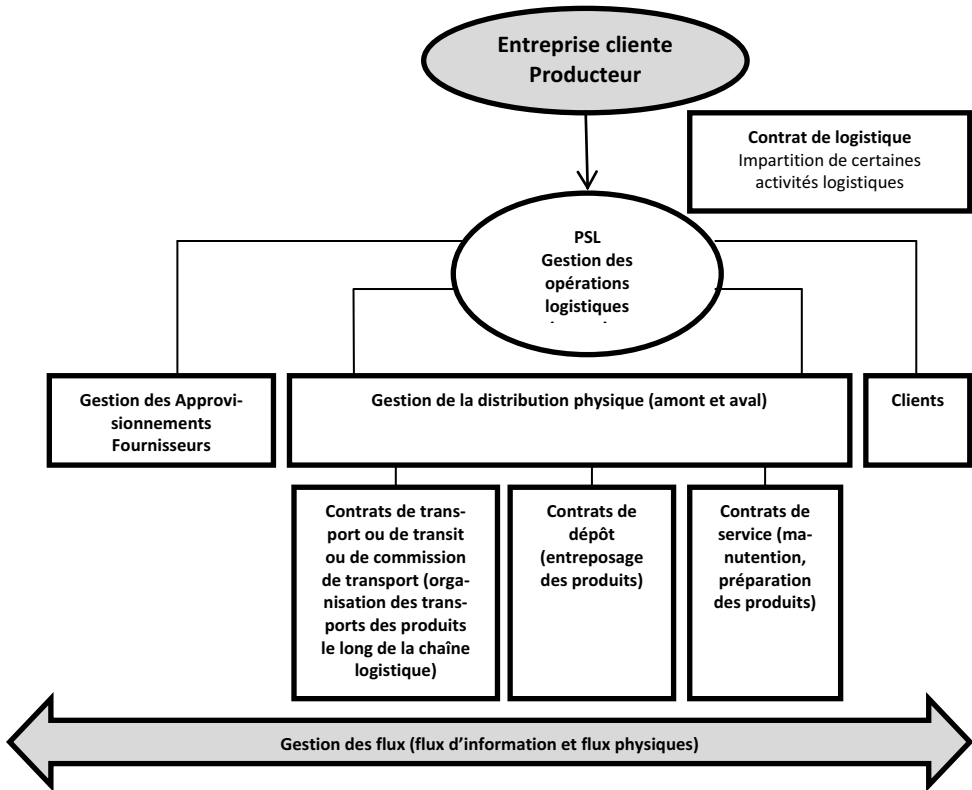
Entreprise cliente
Producteur

Contrat de logistique
Impartition de certaines activités logistiques

PSL
Gestion des opérations logistiques
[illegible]

Gestion des Approvisionnements
Fournisseurs

Gestion de la distribution physique (amont et aval)

Clients

Contrats de transport ou de transit ou de commission de transport (organisation des transports des produits le long de la chaîne logistique)

Contrats de dépôt (entreposage des produits)

Contrats de service (manutention, préparation des produits)

Gestion des flux (flux d'information et flux physiques)